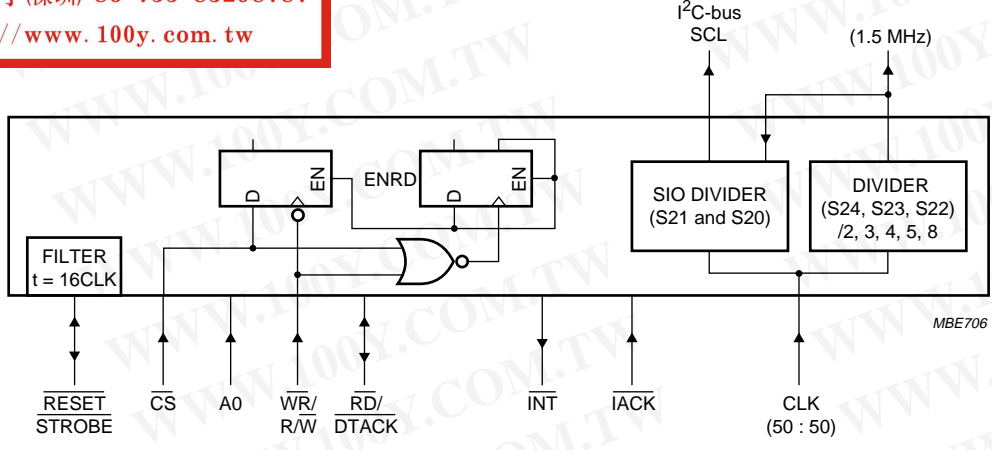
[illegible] (深圳) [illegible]
//www.100y.com.tw

I$^2$C-bus
SCL

(1.5 MHz)

D EN
ENRD
D EN

SIO DIVIDER
(S21 and S20)

DIVIDER
(S24, S23, S22)
/2, 3, 4, 5, 8

FILTER
t = 16CLK

MBE706

$\overline{\text{RESET}}$
STROBE

$\overline{\text{CS}}$

A0

$\overline{\text{WR}}$/
R/$\overline{\text{W}}$

$\overline{\text{RD}}$/
$\overline{\text{DTACK}}$

$\overline{\text{INT}}$

$\overline{\text{IACK}}$

CLK
(50 : 50)